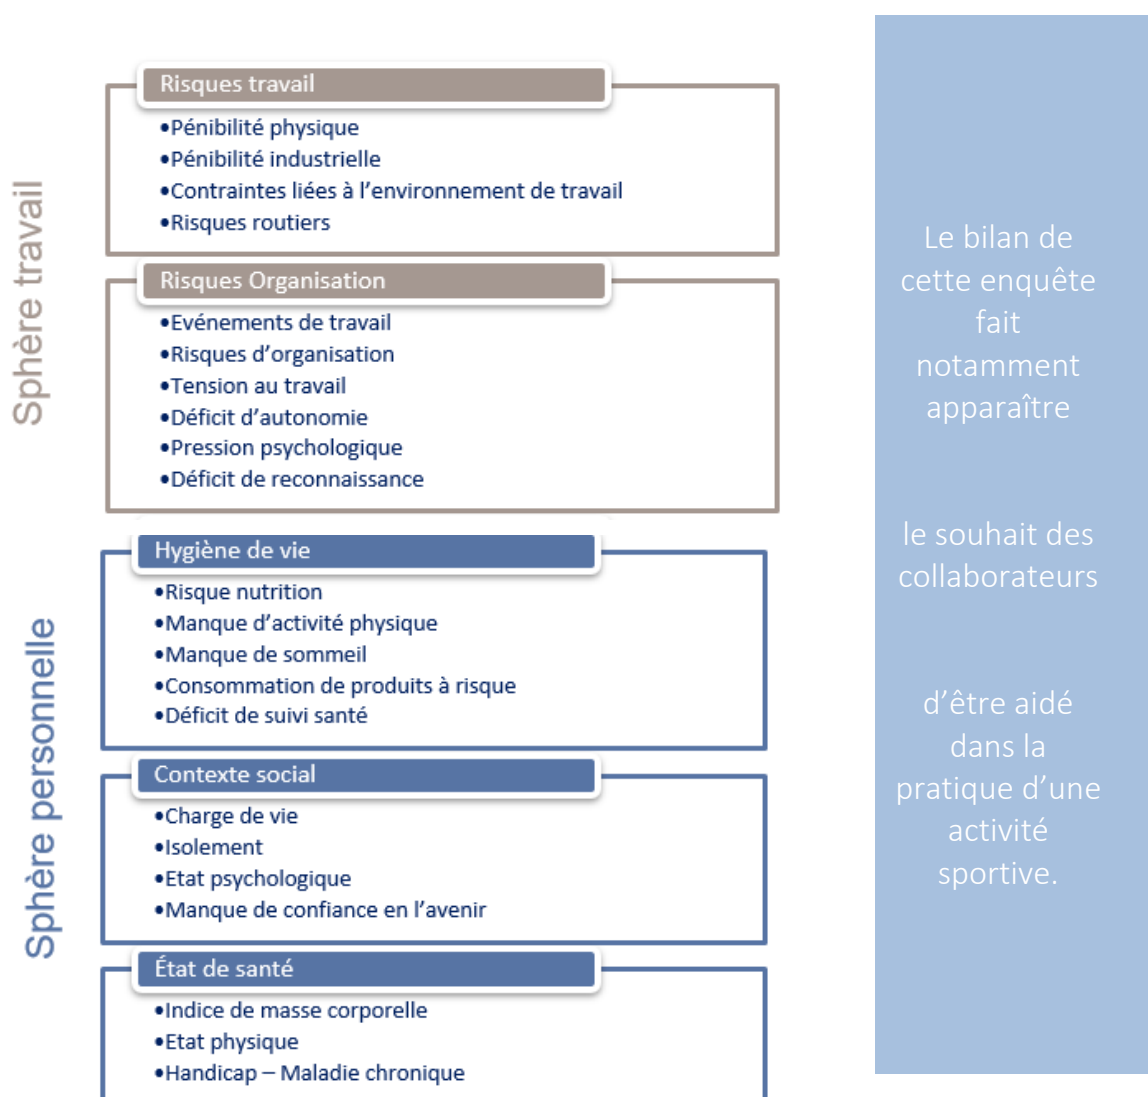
Sphère travail

Risques travail
•Pénibilité physique
•Pénibilité industrielle
•Contraintes liées à l'environnement de travail
•Risques routiers

Risques Organisation
•Evénements de travail
•Risques d'organisation
•Tension au travail
•Déficit d'autonomie
•Pression psychologique
•Déficit de reconnaissance

Sphère personnelle

Hygiène de vie
•Risque nutrition
•Manque d'activité physique
•Manque de sommeil
•Consommation de produits à risque
•Déficit de suivi santé

Contexte social
•Charge de vie
•Isolement
•Etat psychologique
•Manque de confiance en l'avenir

État de santé
•Indice de masse corporelle
•Etat physique
•Handicap – Maladie chronique

Le bilan de cette enquête fait notamment apparaître

le souhait des collaborateurs

d'être aidé dans la pratique d'une activité sportive.